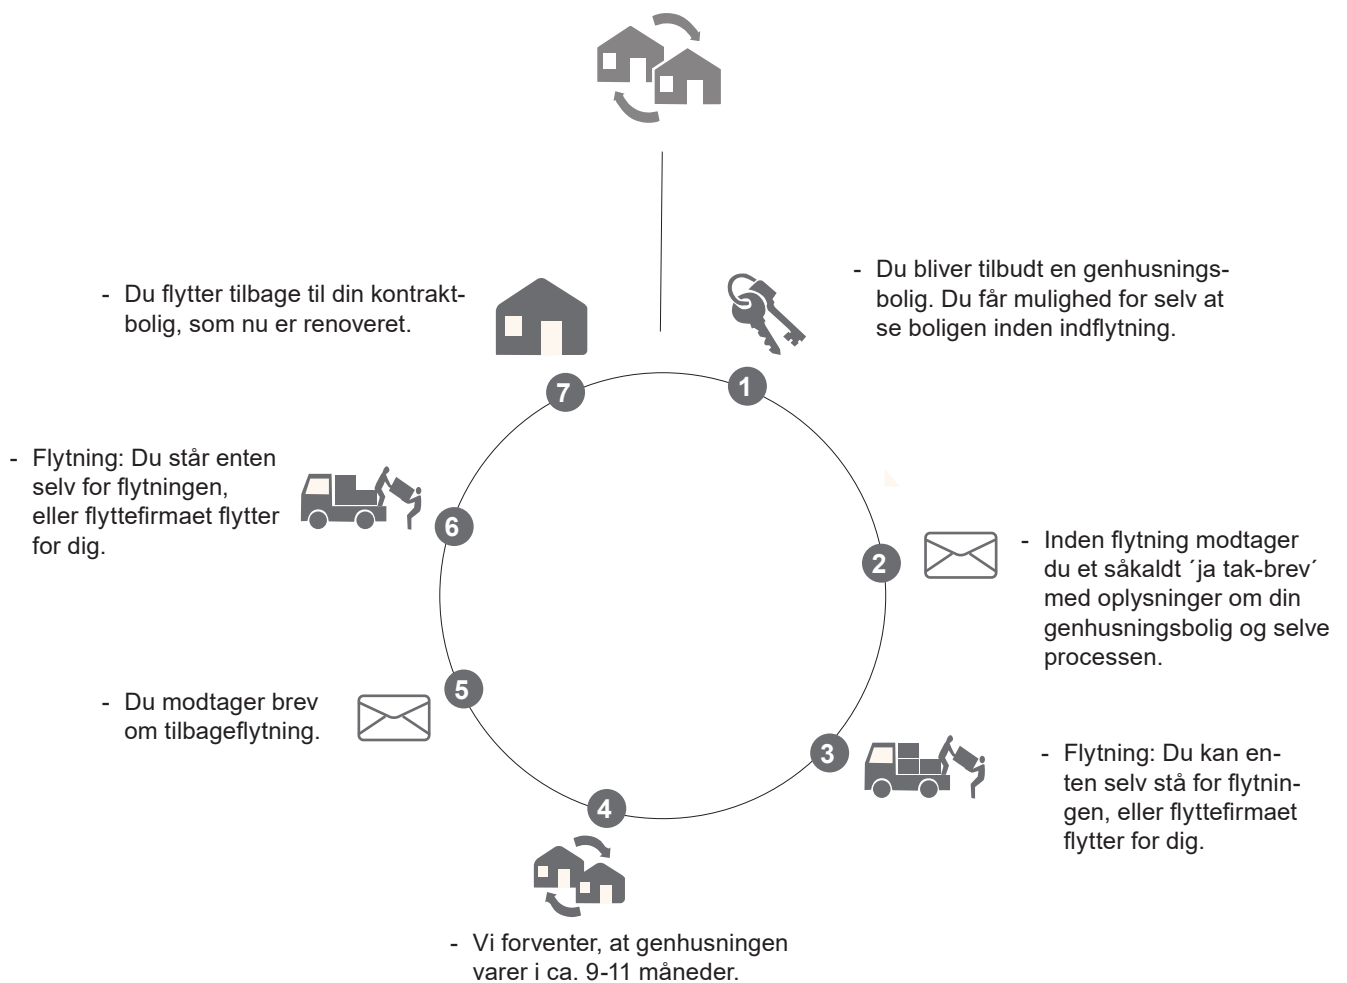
- Du flytter tilbage til din kontraktbolig, som nu er renoveret.

7

1

- Du bliver tilbudt en genhusningsbolig. Du får mulighed for selv at se boligen inden indflytning.

- Flytning: Du står enten selv for flytningen, eller flyttefirmaet flytter for dig.

6

2

- Inden flytning modtager du et såkaldt ´ja tak-brev´ med oplysninger om din genhusningsbolig og selve processen.

5

- Du modtager brev om tilbageflytning.

3

- Flytning: Du kan enten selv stå for flytningen, eller flyttefirmaet flytter for dig.

4

- Vi forventer, at genhusningen varer i ca. 9-11 måneder.